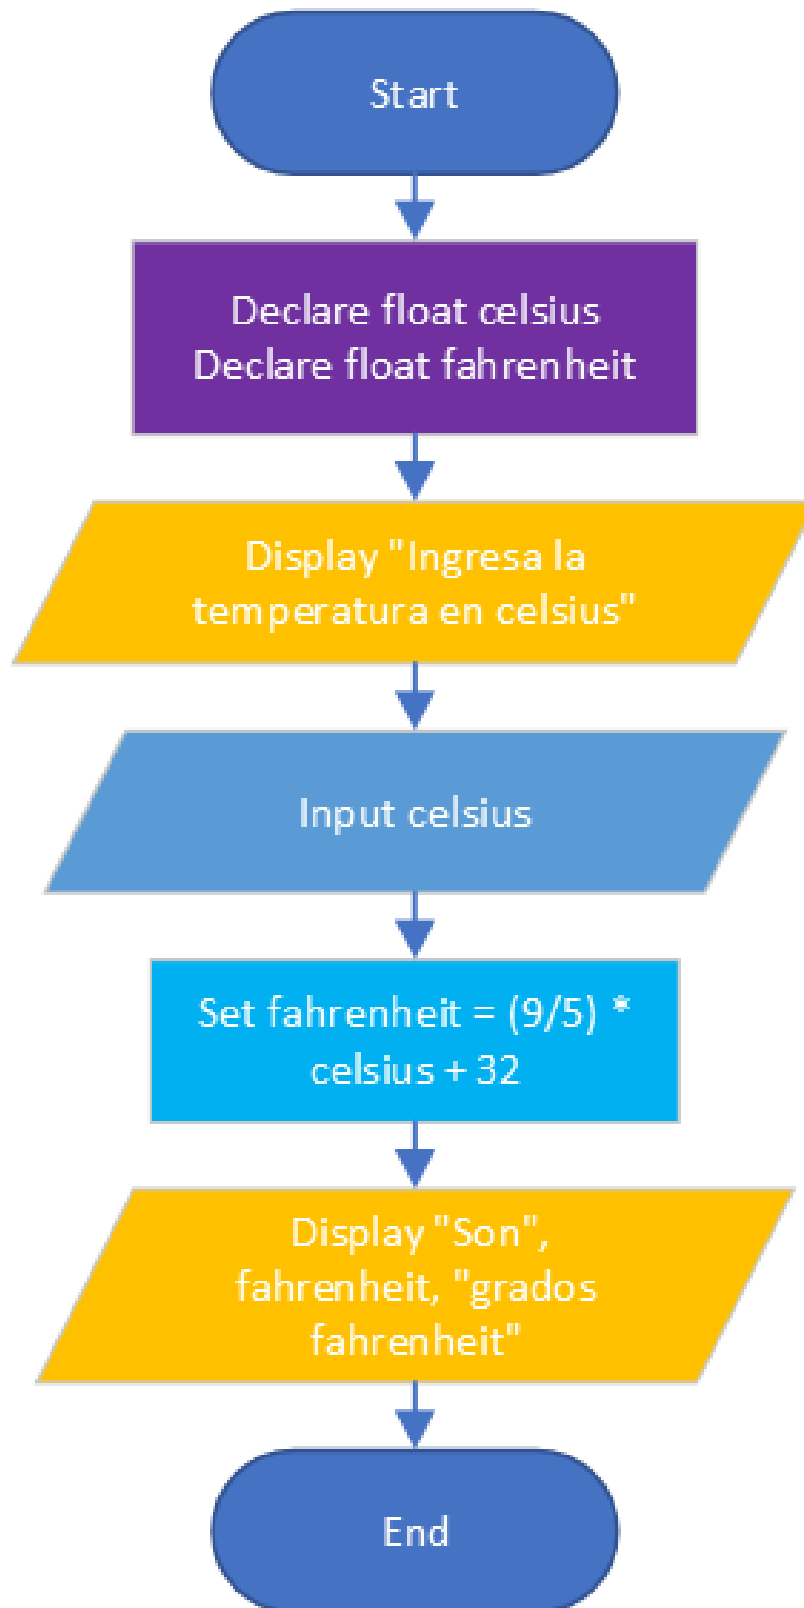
Start

Declare float celsius
Declare float fahrenheit

Display "Ingresa la temperatura en celsius"

Input celsius

Set fahrenheit = (9/5) * celsius + 32

Display "Son", fahrenheit, "grados fahrenheit"

End